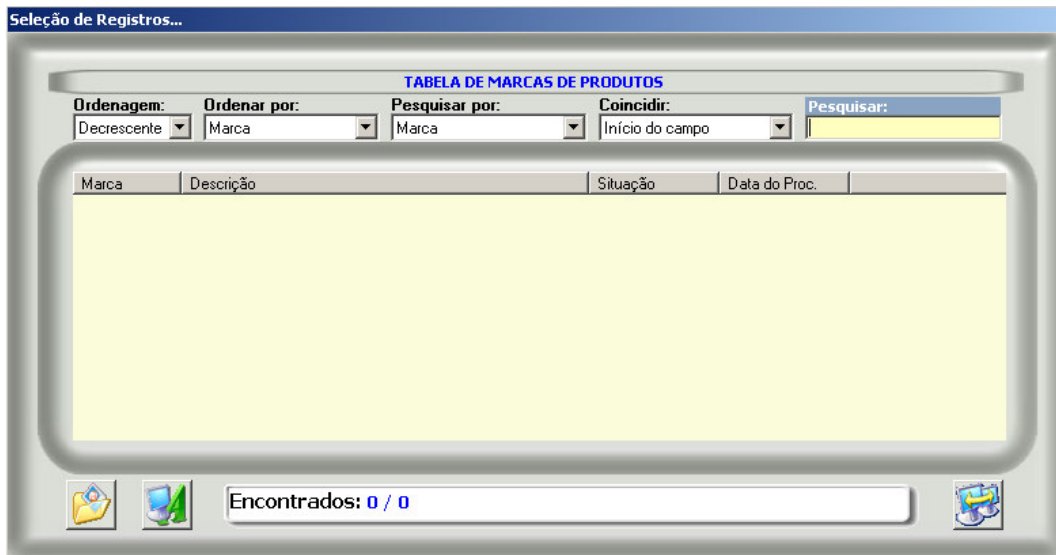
Seleção de Registros...

TABELA DE MARCAS DE PRODUTOS

Ordenagem: Decrescente
Ordenar por: Marca
Pesquisar por: Marca
Coincidir: Início do campo
Pesquisar:

| Marca | Descrição | Situação | Data do Proc. |
|---|---|---|---|

Encontrados: 0 / 0